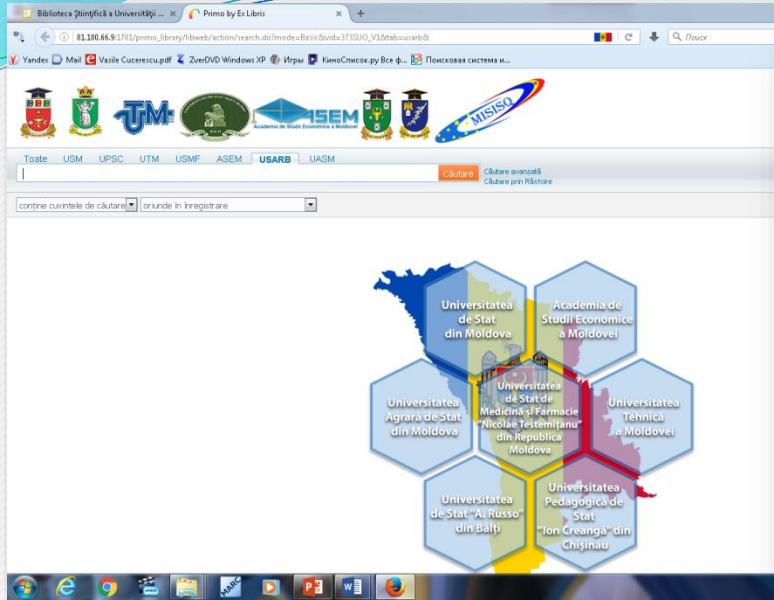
Biblioteca Ştiinţifică a Universităţii ... ×
Primo by Ex Libris ×
+

81.180.66.9:1701/primo_library/libweb/action/search.do?mode=Basic&vid=373SUO_V1&tab=usarb&

Поиск

Yandex Mail Vasile Cucerescu.pdf ZverDVD Windows XP Игры КиноСписок.ру Все ф... Поисковая система и...

ASEM
Academia de Studii Economice a Moldovei
MISISO

Toate USM UPSC UTM USMF ASEM USARB UASM

Căutare
Căutare avansată
Căutare prin Răsfoire

conţine cuvintele de căutare
oriunde în înregistrare

Universitatea de Stat din Moldova

Academia de Studii Economice a Moldovei

Universitatea Agrară de Stat din Moldova

Universitatea de Stat de Medicină şi Farmacie "Nicolae Testemiţanu" din Republica Moldova

Universitatea Tehnică a Moldovei

Universitatea de Stat "A. Russo" din Bălţi

Universitatea Pedagogică de Stat "Ion Creangă" din Chişinău